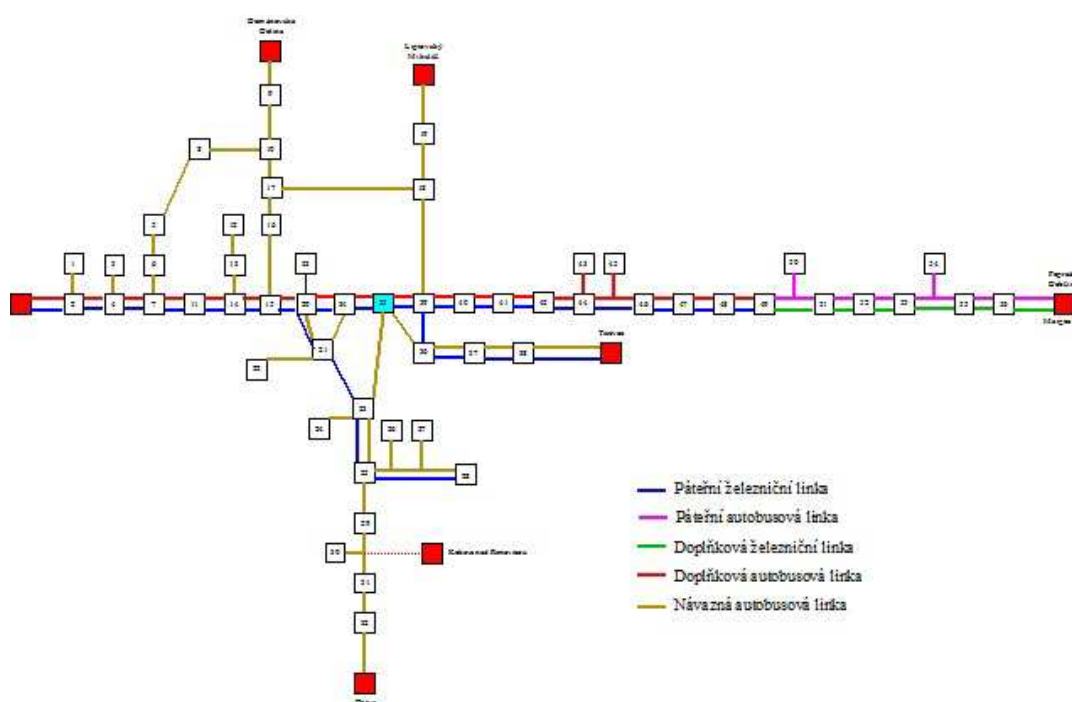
Dambrovská Dolina
Lysovský Mlýnek
Turnov
Kokova nad Domovem
Pagrak Dubčín
Morgen

Páteřní železniční linka
Páteřní autobusová linka
Doplňková železniční linka
Doplňková autobusová linka
Návazná autobusová linka